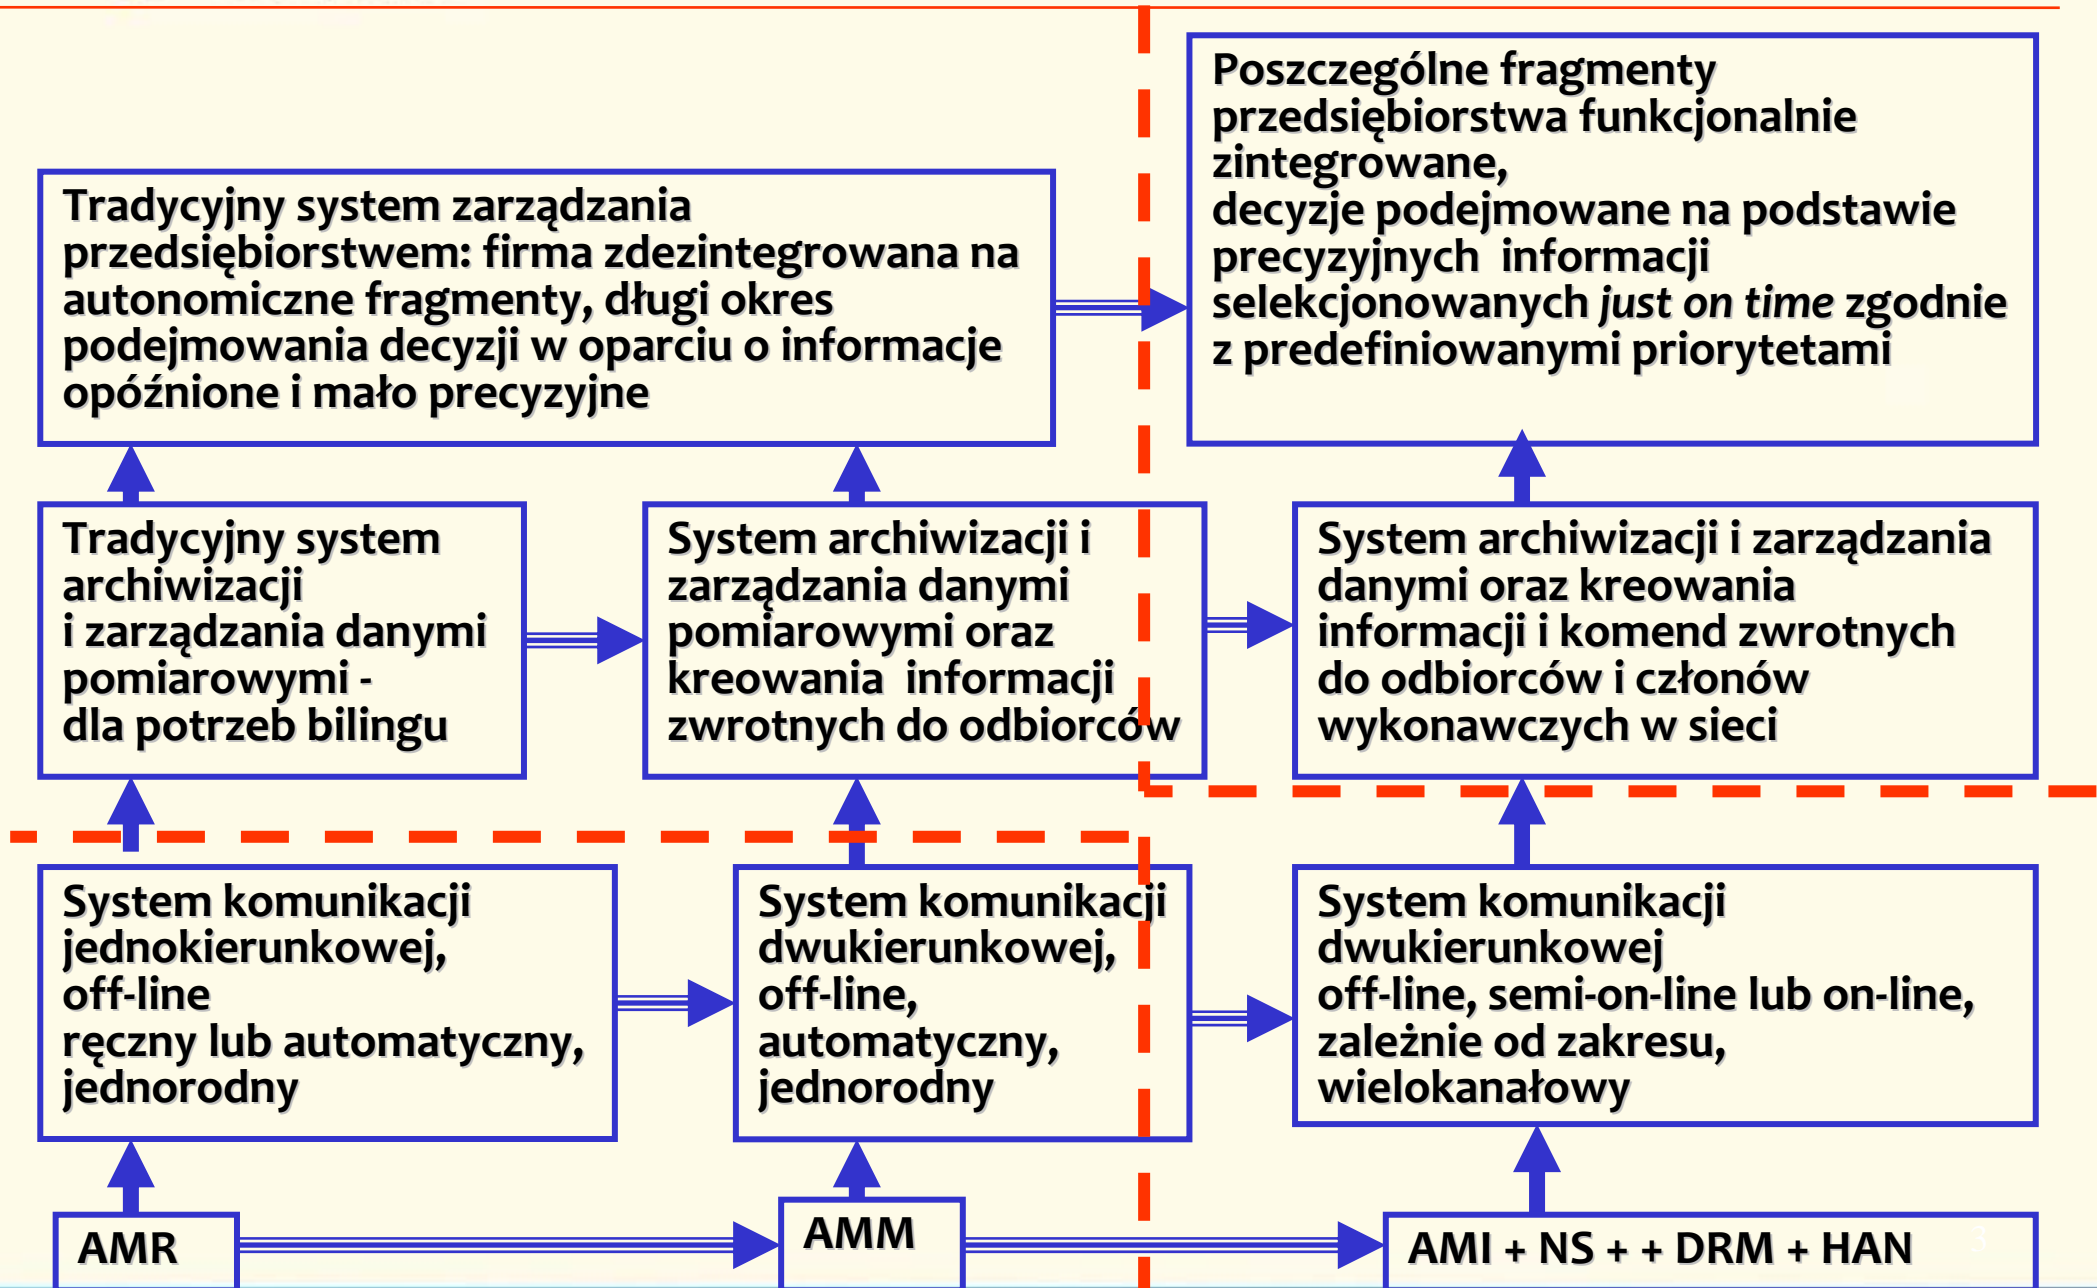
Tradycyjny system zarządzania przedsiębiorstwem: firma zdezintegrowana na autonomiczne fragmenty, długi okres podejmowania decyzji w oparciu o informacje opóźnione i mało precyzyjne

Poszczególne fragmenty przedsiębiorstwa funkcjonalnie zintegrowane, decyzje podejmowane na podstawie precyzyjnych informacji selekcjonowanych *just on time* zgodnie z predefiniowanymi priorytetami

Tradycyjny system archiwizacji i zarządzania danymi pomiarowymi - dla potrzeb bilingu

System archiwizacji i zarządzania danymi pomiarowymi oraz kreowania informacji zwrotnych do odbiorców

System archiwizacji i zarządzania danymi oraz kreowania informacji i komend zwrotnych do odbiorców i członów wykonawczych w sieci

System komunikacji jednokierunkowej, off-line ręczny lub automatyczny, jednorodny

System komunikacji dwukierunkowej, off-line, automatyczny, jednorodny

System komunikacji dwukierunkowej off-line, semi-on-line lub on-line, zależnie od zakresu, wielokanałowy

AMR

AMM

AMI + NS + + DRM + HAN